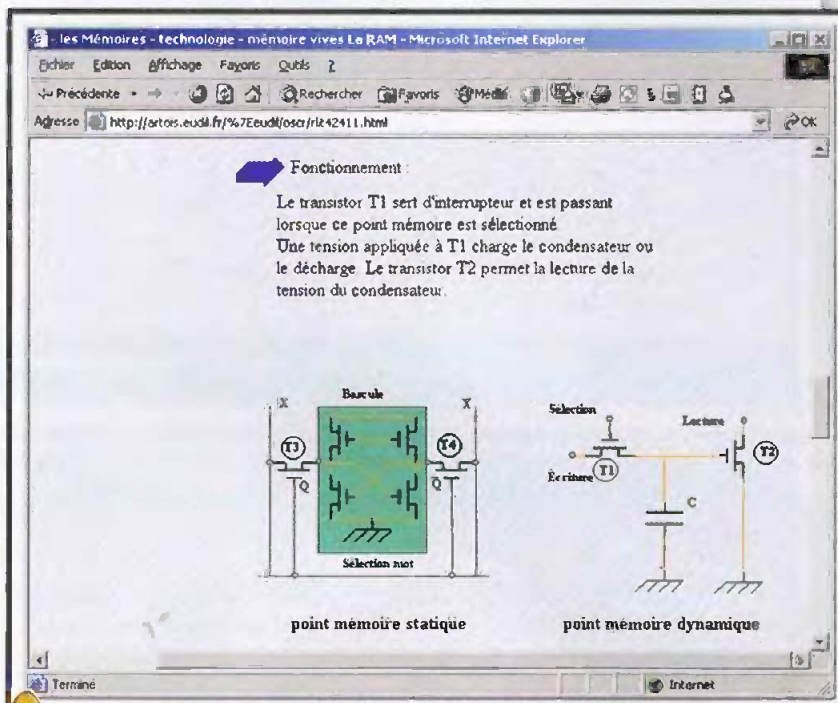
- les Mémoires - technologie - mémoire vives La RAM - Microsoft Internet Explorer

Fichier Edition Affichage Favoris Outils ?

Précédente Rechercher Favoris Média

Adresse http://artois.eudil.fr/%7Eeudil/oscr/rlz42411.html OK

Fonctionnement :

Le transistor T1 sert d'interrupteur et est passant lorsque ce point mémoire est sélectionné. Une tension appliquée à T1 charge le condensateur ou le décharge. Le transistor T2 permet la lecture de la tension du condensateur.

X Bascule X
T3 T4
Q Q
Sélection mot

Sélection Lecture
T1 T2
Écriture
C

point mémoire statique

point mémoire dynamique

Terminé Internet